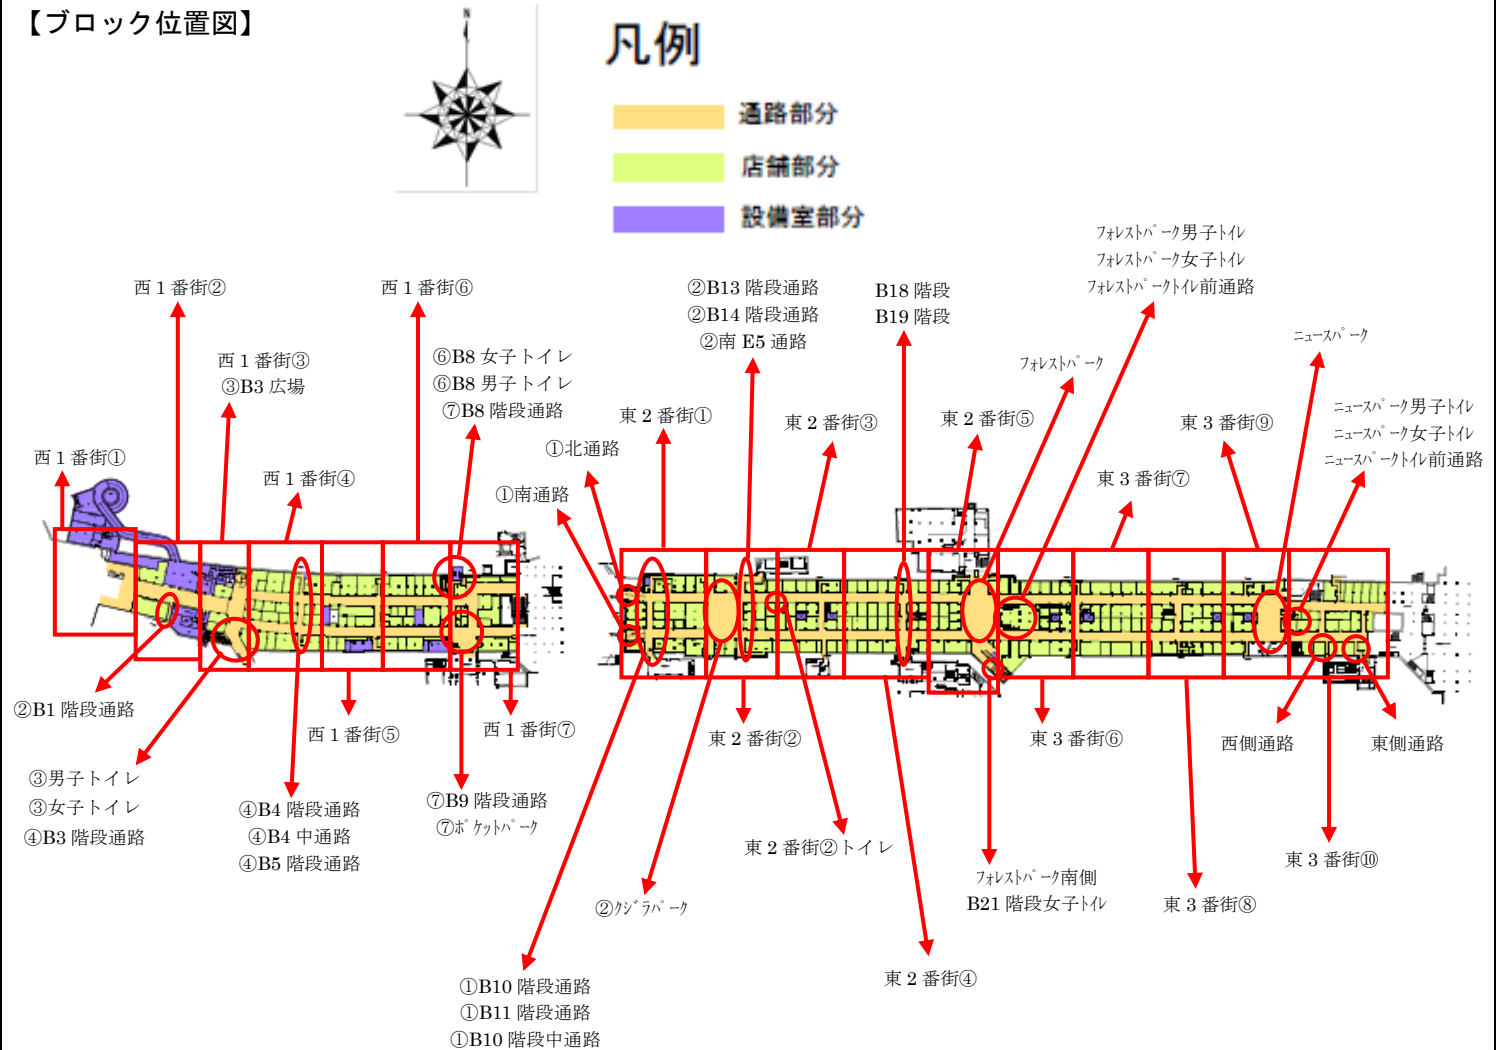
【ブロック位置図】

N

凡例
通路部分
店舗部分
設備室部分

西１番街②
西１番街⑥
西１番街③
③B3 広場
⑥B8 女子トイレ
⑥B8 男子トイレ
⑦B8 階段通路
西１番街①
西１番街④
②B13 階段通路
②B14 階段通路
②南 E5 通路
B18 階段
B19 階段
ﾌｫﾚｽﾄﾊﾟｰｸ男子ﾄｲﾚ
ﾌｫﾚｽﾄﾊﾟｰｸ女子ﾄｲﾚ
ﾌｫﾚｽﾄﾊﾟｰｸﾄｲﾚ前通路
ﾌｫﾚｽﾄﾊﾟｰｸ
ﾆｭｰｽﾊﾟｰｸ
東２番街①
①北通路
①南通路
東２番街③
東２番街⑤
東３番街⑨
ﾆｭｰｽﾊﾟｰｸ男子ﾄｲﾚ
ﾆｭｰｽﾊﾟｰｸ女子ﾄｲﾚ
ﾆｭｰｽﾊﾟｰｸﾄｲﾚ前通路
東３番街⑦

②B1 階段通路
西１番街⑤
西１番街⑦
③男子トイレ
③女子トイレ
④B3 階段通路
④B4 階段通路
④B4 中通路
④B5 階段通路
⑦B9 階段通路
⑦ﾎﾟｹｯﾄﾊﾟｰｸ
東２番街②
東３番街⑥
西側通路
東側通路
東２番街②トイレ
ﾌｫﾚｽﾄﾊﾟｰｸ南側
B21 階段女子ﾄｲﾚ
東３番街⑧
東３番街⑩
②ｸｼﾞﾗﾊﾟｰｸ
東２番街④
①B10 階段通路
①B11 階段通路
①B10 階段中通路